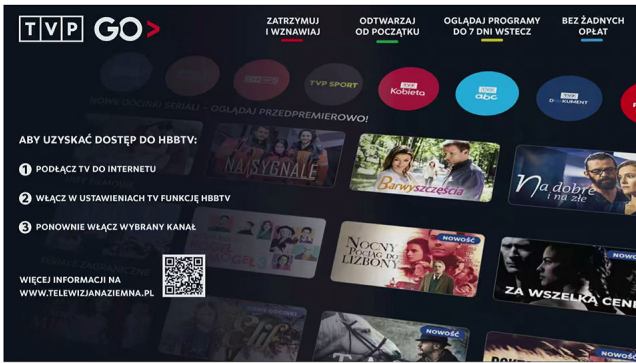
TVP GO>

ZATRZYMUJ I WZNAWIAJ

ODTWARZAJ OD POCZĄTKU

OGLĄDAJ PROGRAMY DO 7 DNI WSTECZ

BEZ ŻADNYCH OPŁAT

TVP SPORT

TVP Kobieta

TVP abc

TVP DOKUMENT

NOWE ODCINKI SERIALI – OGLĄDAJ PRZEDPREMIEROWO!

ABY UZYSKAĆ DOSTĘP DO HBBTV:

1 PODŁĄCZ TV DO INTERNETU

2 WŁĄCZ W USTAWIENIACH TV FUNKCJĘ HBBTV

3 PONOWNIE WŁĄCZ WYBRANY KANAŁ

WIĘCEJ INFORMACJI NA WWW.TELEWIZJANAZIEMNA.PL

NA SYGNALE

Barwy szczęścia

Na dobre i na złe

NOWOŚĆ

NOCNY POCIĄG DO LIZBONY

NOWOŚĆ

ZA WSZELKĄ CENĘ

NOWOŚĆ

NOWOŚĆ